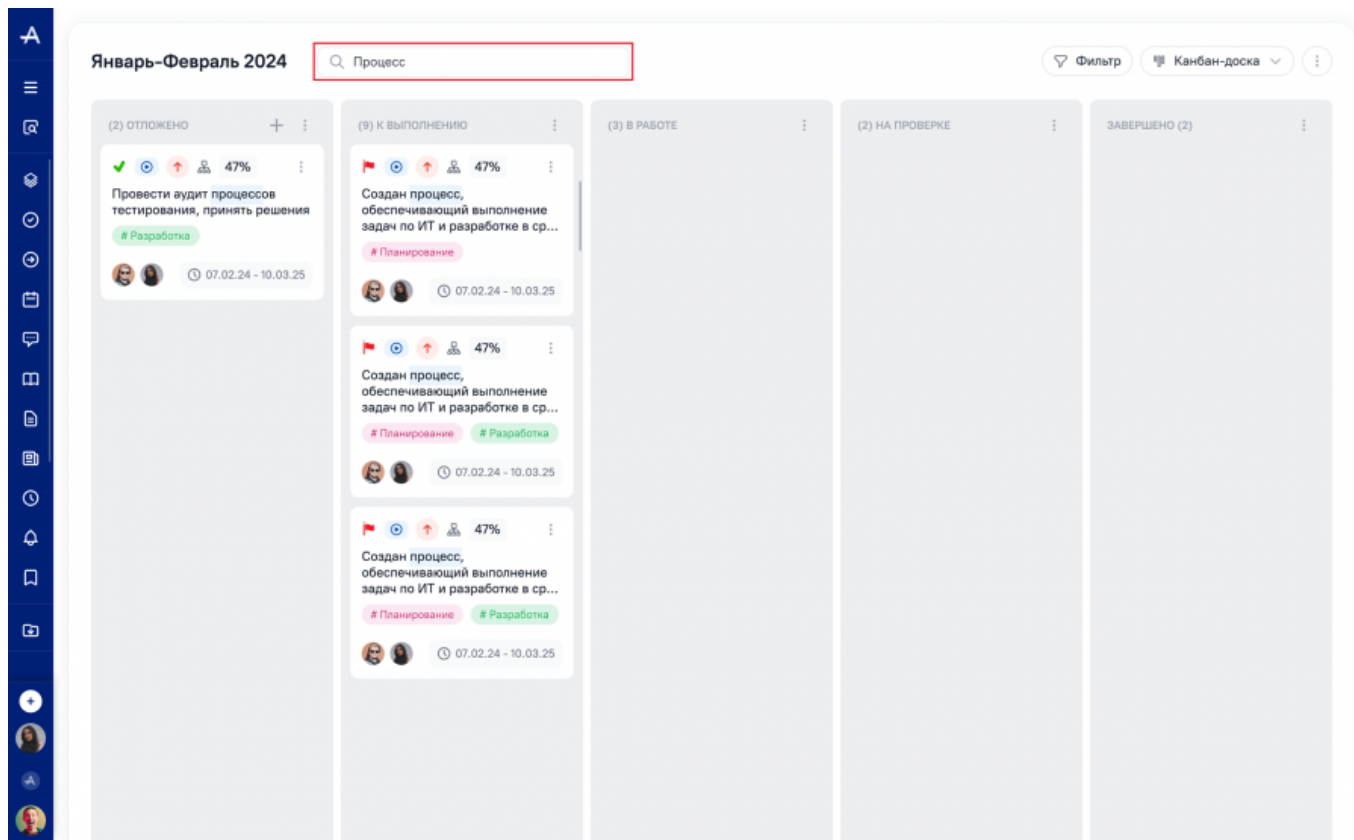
Январь-Февраль 2024

Процесс

Фильтр

Канбан-доска

(2) ОТЛОЖЕНО

47%

Провести аудит процессов тестирования, принять решения

# Разработка

07.02.24 - 10.03.25

(9) К ВЫПОЛНЕНИЮ

47%

Создан процесс, обеспечивающий выполнение задач по ИТ и разработке в ср...

# Планирование

07.02.24 - 10.03.25

47%

Создан процесс, обеспечивающий выполнение задач по ИТ и разработке в ср...

# Планирование

# Разработка

07.02.24 - 10.03.25

47%

Создан процесс, обеспечивающий выполнение задач по ИТ и разработке в ср...

# Планирование

# Разработка

07.02.24 - 10.03.25

(3) В РАБОТЕ

(2) НА ПРОВЕРКЕ

ЗАВЕРШЕНО (2)